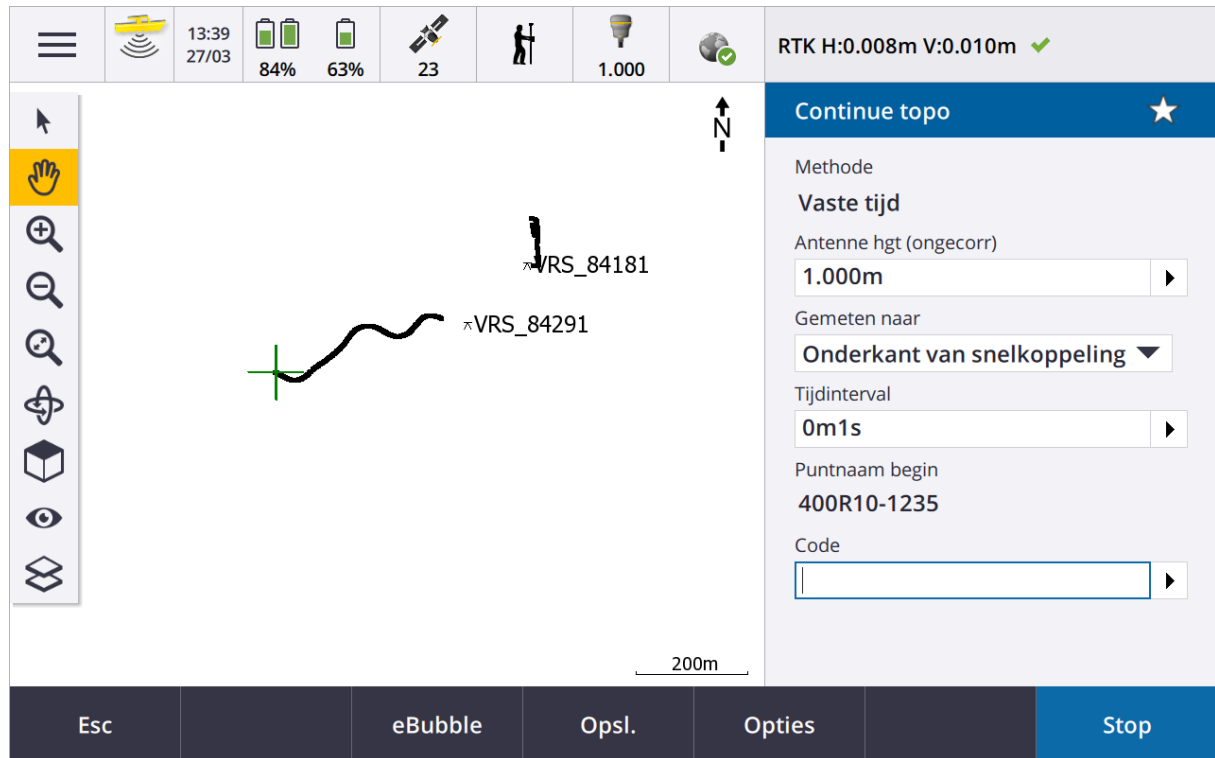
13:39
27/03

84% 63%

23

1.000

RTK H:0.008m V:0.010m

N

VRS_84181

VRS_84291

200m

Continue topo

Methode

Vaste tijd

Antenne hgt (ongecorr)

1.000m

Gemeten naar

Onderkant van snelkoppeling

Tijdinterval

0m1s

Puntnaam begin

400R10-1235

Code

Esc

eBubble

Opsl.

Opties

Stop